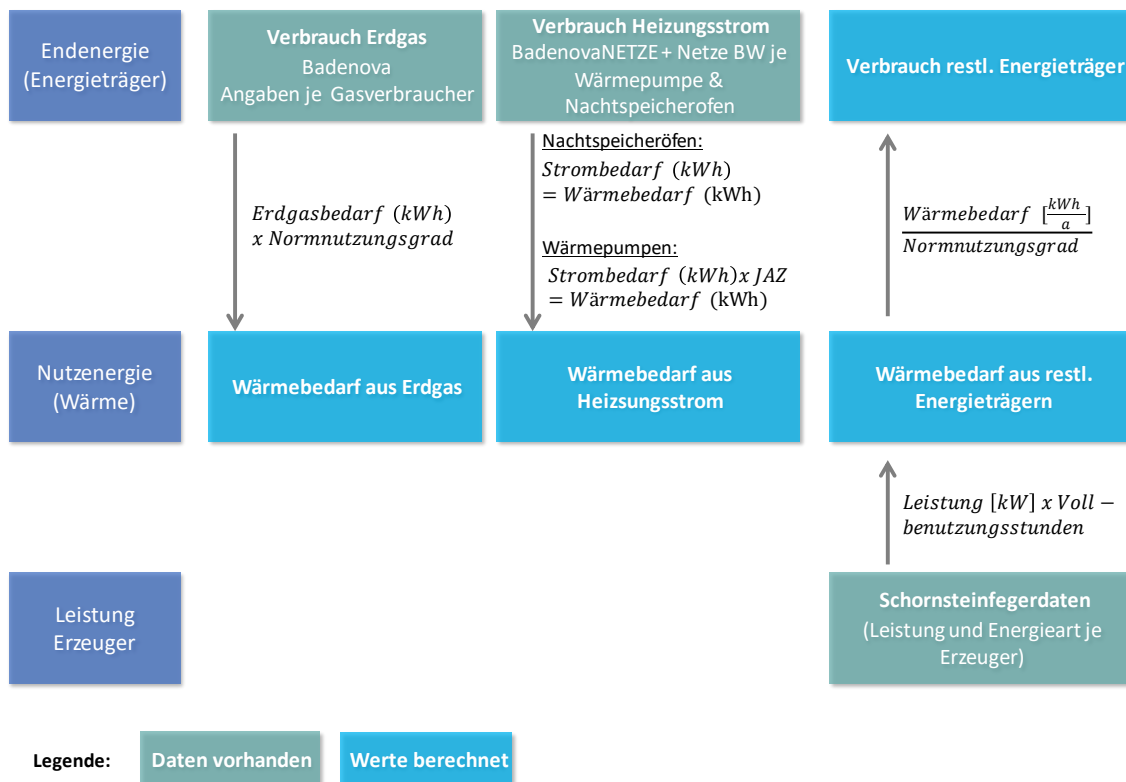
Endenergie (Energieträger)

Verbrauch Erdgas
Badenova
Angaben je Gasverbraucher

Verbrauch Heizungsstrom
BadenovaNETZE + Netze BW je Wärmepumpe & Nachtspeicherofen

Verbrauch restl. Energieträger

$Erdgasbedarf\ (kWh)$
$x\ Normnutzungsgrad$

Nachtspeicheröfen:
$Strombedarf\ (kWh)$
$=Wärmebedarf$ (kWh)

Wärmepumpen:
$Strombedarf\ (kWh) x\ JAZ$
$=Wärmebedarf$ (kWh)

$\frac{Wärmebedarf\ [\frac{kWh}{a}]}{Normnutzungsgrad}$

Nutzenergie (Wärme)

Wärmebedarf aus Erdgas

Wärmebedarf aus Heizsungsstrom

Wärmebedarf aus restl. Energieträgern

$Leistung\ [kW]\ x\ Voll-$
$benutzungsstunden$

Leistung Erzeuger

Schornsteinfegerdaten
(Leistung und Energieart je Erzeuger)

Legende: Daten vorhanden Werte berechnet